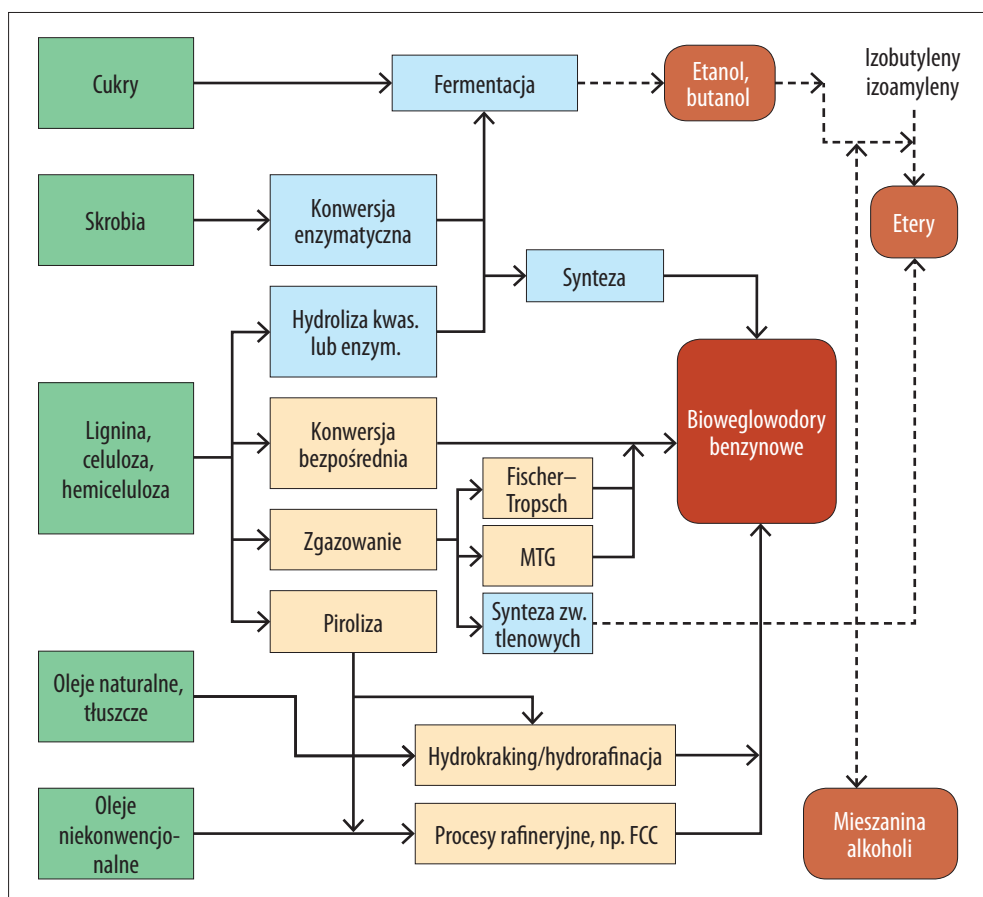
Cukry

Fermentacja

Etanol, butanol

Izobutyleny izoamyleny

Skrobia

Konwersja enzymatyczna

Etery

Synteza

Hydroliza kwas. lub enzym.

Lignina, celuloza, hemiceluloza

Konwersja bezpośrednia

Bioweglowodory benzynowe

Fischer–Tropsch

Zgazowanie

MTG

Piroliza

Synteza zw. tlenowych

Oleje naturalne, tłuszcze

Hydrokraking/hydrorafinacja

Oleje niekonwencjonalne

Procesy rafineryjne, np. FCC

Mieszanina alkoholi